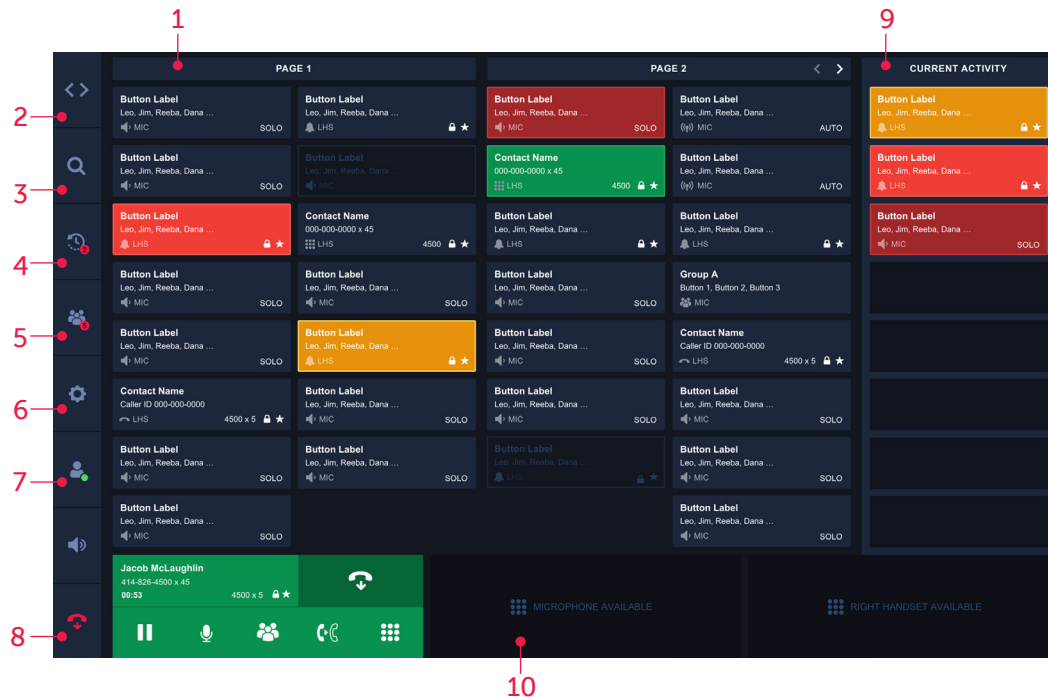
1

9

PAGE 1

PAGE 2

CURRENT ACTIVITY

2

3

4

5

6

7

8

10

Button Label
Leo, Jim, Reeba, Dana ...
MIC SOLO

Button Label
Leo, Jim, Reeba, Dana ...
MIC SOLO

Button Label
Leo, Jim, Reeba, Dana ...
LHS

Button Label
Leo, Jim, Reeba, Dana ...
MIC SOLO

Button Label
Leo, Jim, Reeba, Dana ...
MIC SOLO

Contact Name
Caller ID 000-000-0000
LHS 4500 x 5

Button Label
Leo, Jim, Reeba, Dana ...
MIC SOLO

Button Label
Leo, Jim, Reeba, Dana ...
MIC SOLO

Button Label
Leo, Jim, Reeba, Dana ...
LHS

Button Label
Leo, Jim, Reeba, Dana ...
MIC

Contact Name
000-000-0000 x 45
LHS 4500

Button Label
Leo, Jim, Reeba, Dana ...
MIC SOLO

Button Label
Leo, Jim, Reeba, Dana ...
LHS

Button Label
Leo, Jim, Reeba, Dana ...
MIC SOLO

Button Label
Leo, Jim, Reeba, Dana ...
MIC SOLO

Button Label
Leo, Jim, Reeba, Dana ...
MIC SOLO

Contact Name
000-000-0000 x 45
LHS 4500

Button Label
Leo, Jim, Reeba, Dana ...
LHS

Button Label
Leo, Jim, Reeba, Dana ...
MIC SOLO

Button Label
Leo, Jim, Reeba, Dana ...
MIC SOLO

Button Label
Leo, Jim, Reeba, Dana ...
MIC SOLO

Button Label
Leo, Jim, Reeba, Dana ...
LHS

Button Label
Leo, Jim, Reeba, Dana ...
MIC AUTO

Button Label
Leo, Jim, Reeba, Dana ...
MIC AUTO

Button Label
Leo, Jim, Reeba, Dana ...
LHS

Group A
Button 1, Button 2, Button 3
MIC

Contact Name
Caller ID 000-000-0000
LHS 4500 x 5

Button Label
Leo, Jim, Reeba, Dana ...
MIC SOLO

Button Label
Leo, Jim, Reeba, Dana ...
MIC SOLO

Button Label
Leo, Jim, Reeba, Dana ...
MIC SOLO

Button Label
Leo, Jim, Reeba, Dana ...
LHS

Button Label
Leo, Jim, Reeba, Dana ...
LHS

Button Label
Leo, Jim, Reeba, Dana ...
MIC SOLO

Jacob McLaughlin
414-826-4500 x 45
00:53 4500 x 5

MICROPHONE AVAILABLE

RIGHT HANDSET AVAILABLE